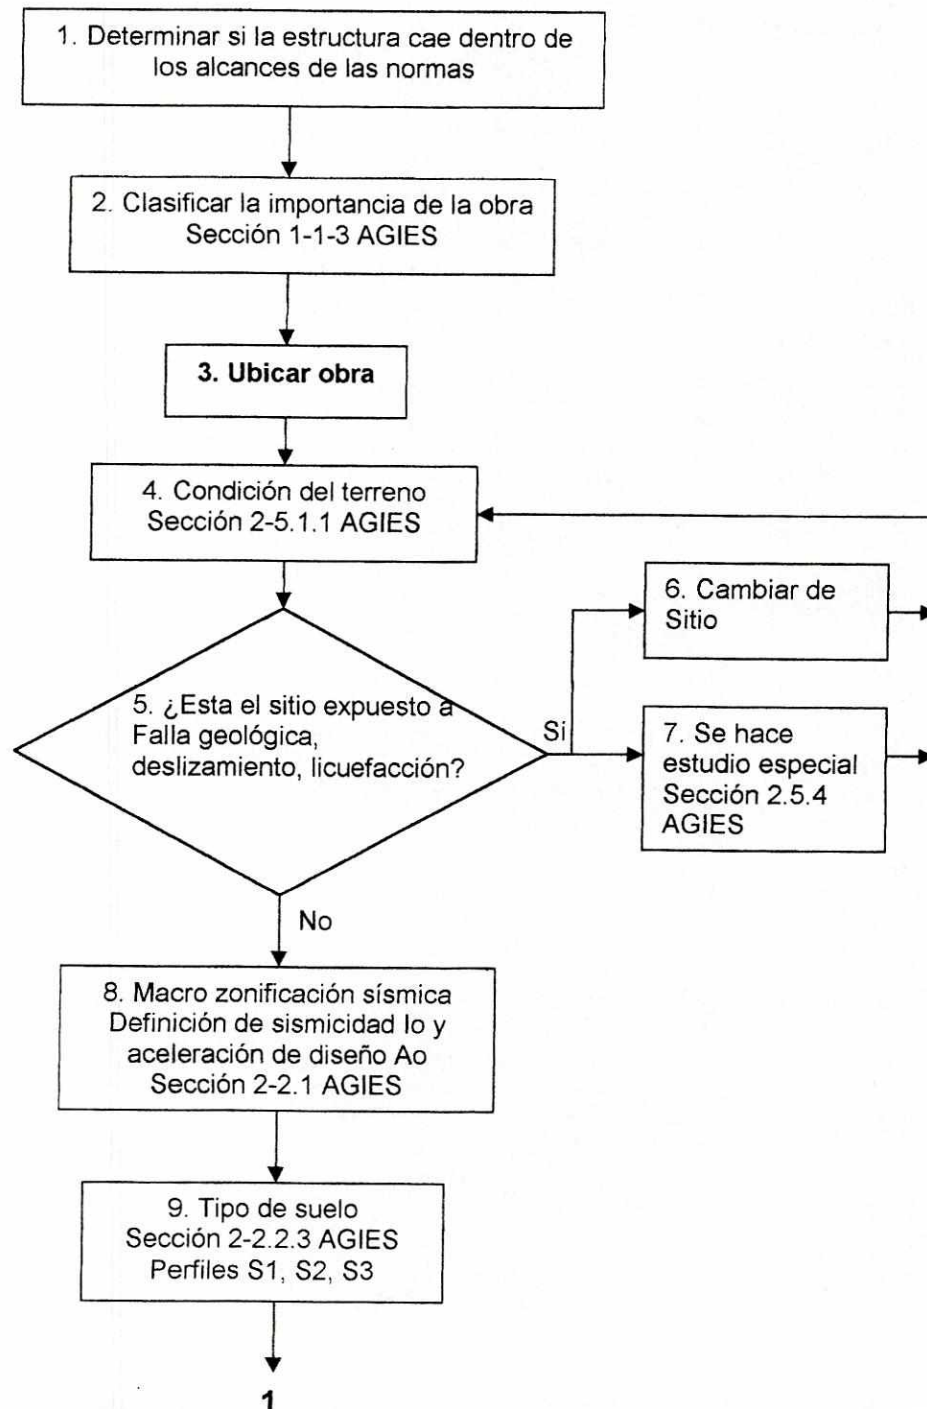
1. Determinar si la estructura cae dentro de los alcances de las normas

2. Clasificar la importancia de la obra
Sección 1-1-3 AGIES

3. Ubicar obra

4. Condición del terreno
Sección 2-5.1.1 AGIES

5. ¿Esta el sitio expuesto a Falla geológica, deslizamiento, licuefacción?

Si

6. Cambiar de Sitio

7. Se hace estudio especial Sección 2.5.4 AGIES

No

8. Macro zonificación sísmica
Definición de sismicidad Io y aceleración de diseño Ao
Sección 2-2.1 AGIES

9. Tipo de suelo
Sección 2-2.2.3 AGIES
Perfiles S1, S2, S3

1